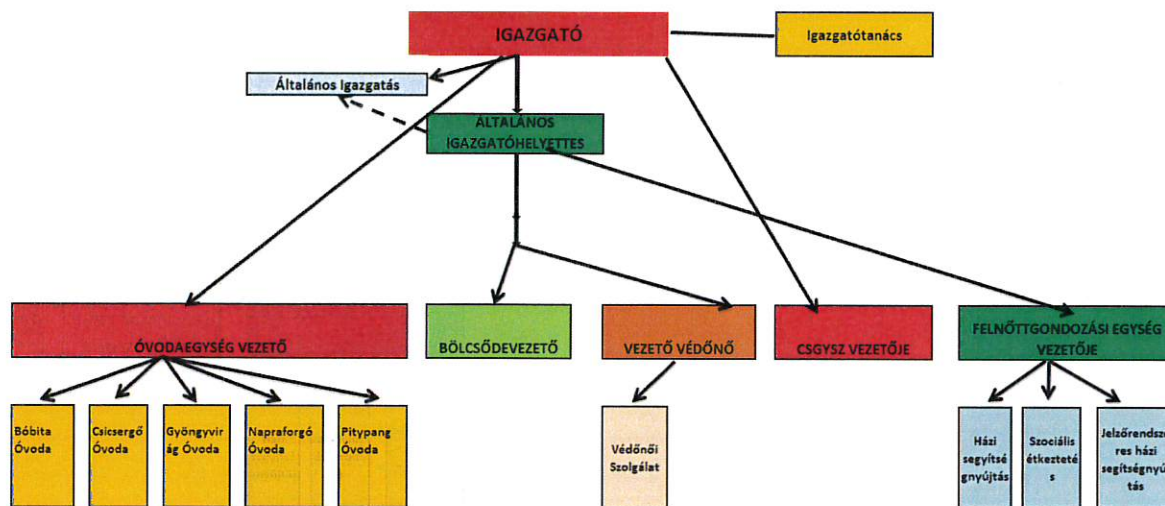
IGAZGATÓ

Igazgatótanács

Általános Igazgatás

ÁLTALÁNOS IGAZGATÓHELYETTES

ÓVODAEGYSÉG VEZETŐ

BÖLCSŐDEVEZETŐ

VEZETŐ VÉDŐNŐ

CSGYSZ VEZETŐJE

FELNŐTTGONDOZÁSI EGYSÉG VEZETŐJE

Bóbita Óvoda

Csicsergő Óvoda

Gyöngyvirág Óvoda

Napraforgó Óvoda

Pitypang Óvoda

Védőnői Szolgálat

Házi segítségnyújtás

Szociális étkeztetés

Jelzőrendsze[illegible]res házi segítségnyú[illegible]tás